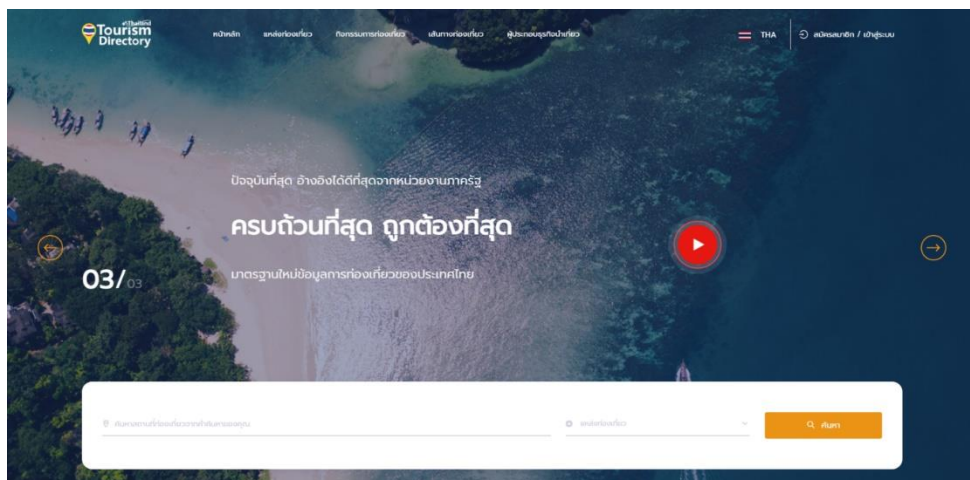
Tourism Directory

หน้าหลัก แหล่งท่องเที่ยว กิจกรรมการท่องเที่ยว เส้นทางท่องเที่ยว ผู้ประกอบธุรกิจนำเที่ยว

THA

สมัครสมาชิก / เข้าสู่ระบบ

ปัจจุบันที่สุด อ้างอิงได้ดีที่สุดจากหน่วยงานภาครัฐ

ครบถ้วนที่สุด ถูกต้องที่สุด

มาตรฐานใหม่ข้อมูลการท่องเที่ยวของประเทศไทย

03/03

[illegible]

แหล่งท่องเที่ยว

ค้นหา